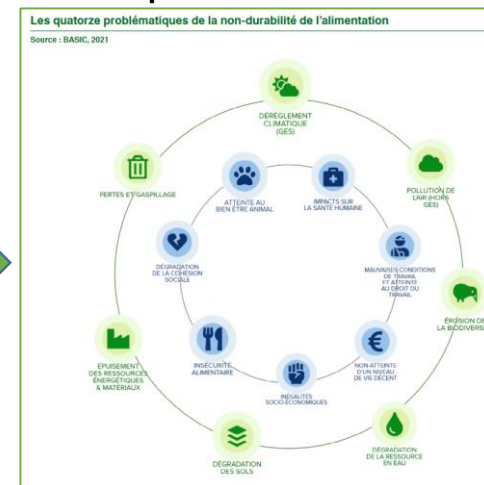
Les quatorze problématiques de la non-durabilité de l'alimentation

Source : BASIC, 2021

DÉRÈGLEMENT CLIMATIQUE (GES)

POLLUTION DE L'AIR (HORS GES)

ÉROSION DE LA BIODIVERS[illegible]

DÉGRADATION DE LA RESSOURCE EN EAU

DÉGRADATION DES SOLS

ÉPUISEMENT DES RESSOURCES ÉNERGÉTIQUES & MATÉRIAUX

PERTES ET GASPILLAGE

ATTEINTE AU BIEN ÊTRE ANIMAL

IMPACTS SUR LA SANTÉ HUMAINE

MAUVAISES CONDITIONS DE TRAVAIL ET ATTEINTE AU DROIT DU TRAVAIL

NON-ATTEINTE D'UN NIVEAU DE VIE DÉCENT

INÉGALITÉS SOCIO-ÉCONOMIQUES

INSÉCURITÉ ALIMENTAIRE

DÉGRADATION DE LA COHÉSION SOCIALE